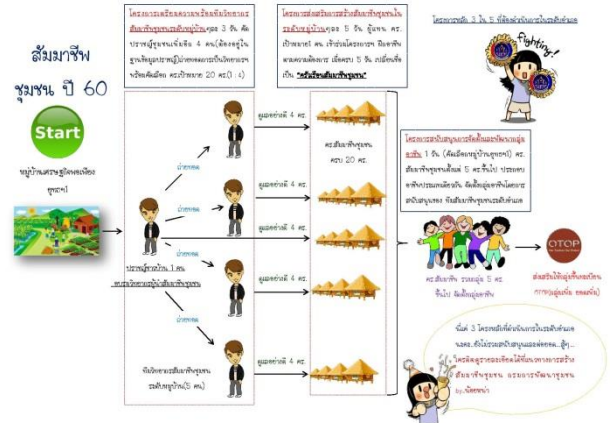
สัมมาชีพ
ชุมชน ปี 60

Start

หมู่บ้านเศรษฐกิจพอเพียง ชุมชน

โครงการเตรียมความพร้อมทีมวิทยากร สัมมาชีพชุมชนระดับหมู่บ้าน คุณ 3 วัน คัด ปราชญ์ชุมชนเพิ่มขึ้น 4 คน(ต้องอยู่ใน ฐานข้อมูลปราชญ์ปลายทางของการเป็นวิทยากร หรือคัดเลือก ครบเป้าหมาย 20 ครัว(1:4)

โครงการส่งเสริมการสร้างสัมมาชีพชุมชนใน ระดับหมู่บ้าน คุณ 5 วัน ผู้แทน ครัว เป้าหมาย1 คน เข้าร่วมโครงการ ฝึกอาชีพ ตามความต้องการ เพื่อครบ 5 วัน เปลี่ยนชื่อ เป็น "ครัวเรือนสัมมาชีพชุมชน"

โครงการ 3 ใน 5 ที่ต้องดำเนินการในระดับตำบล

Fighting!

ดูแลอย่างดี 4 ครัว
ดูแลอย่างดี 4 ครัว
ดูแลอย่างดี 4 ครัว
ดูแลอย่างดี 4 ครัว
ดูแลอย่างดี 4 ครัว

ถ่ายทอด
ถ่ายทอด
ถ่ายทอด
ถ่ายทอด

ครัวสัมมาชีพชุมชน ครบ 20 ครัว

โครงการสนับสนุนการจัดตั้งและพัฒนากลุ่ม อาชีพ 1 วัน (คัดเลือกหมู่บ้านๆละ1) ครัว สัมมาชีพชุมชนตั้งแต่ 5 ครัวขึ้นไป ประกอบ อาชีพประเภทเดียวกัน จัดตั้งกลุ่มเพื่อขอรับการ สนับสนุนฯ ที่สมัครสัมมาชีพชุมชนระดับตำบล

ปราชญ์ชาวบ้าน 1 คน ตามฐานข้อมูลปราชญ์สัมมาชีพชุมชน

ทีมวิทยากรสัมมาชีพชุมชน ระดับหมู่บ้าน(5 คน)

ครัวสัมมาชีพ รวมกลุ่ม 5 ครัว ขึ้นไป จัดตั้งกลุ่มอาชีพ

OTOP

ส่งเสริมให้กลุ่มขึ้นทะเบียน OTOP(กลุ่มเดิม ยกระดับ)

นี่คือ 3 โครงการที่ดำเนินการในระดับตำบล นะคะ.ส่วนโครงการสนับสนุนของพัฒนาชุมชนจ.ตู้ ...จ.ได้ จังหวัดข้อมูลครัวเรือนให้จังหวัดกระบวนการสร้าง สัมมาชีพชุมชน...ของการพัฒนาชุมชน จ.น้อยหน่า